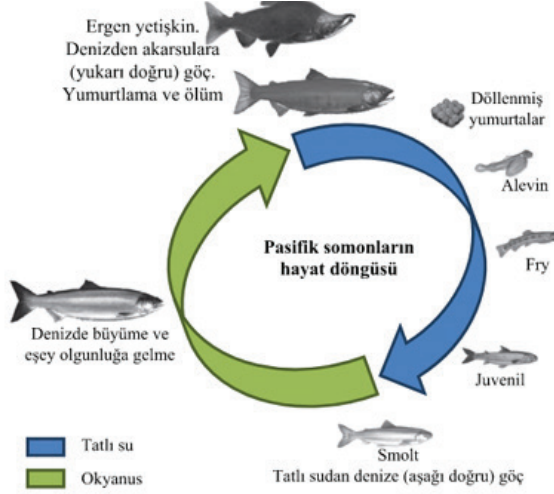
Ergen yetişkin. Denizden akarsulara (yukarı doğru) göç. Yumurtlama ve ölüm

Döllenmiş yumurtalar

Alevin

Pasifik somonların hayat döngüsü

Fry

Denizde büyüme ve eşey olgunluğa gelme

Juvenil

Smolt
Tatlı sudan denize (aşağı doğru) göç

Tatlı su

Okyanus